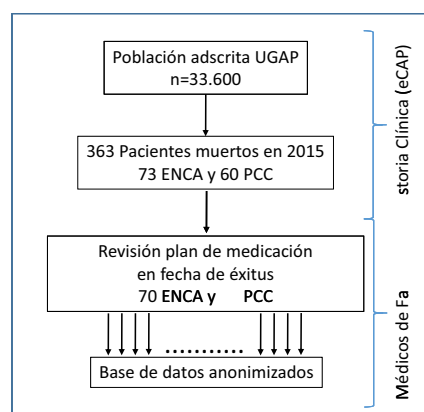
Población adscrita UGAP
n=33.600

363 Pacientes muertos en 2015
73 ENCA y 60 PCC

Revisión plan de medicación
en fecha de éxitus
70 ENCA y PCC

..........

Base de datos anonimizados

storia Clínica (eCAP)

Médicos de Fa